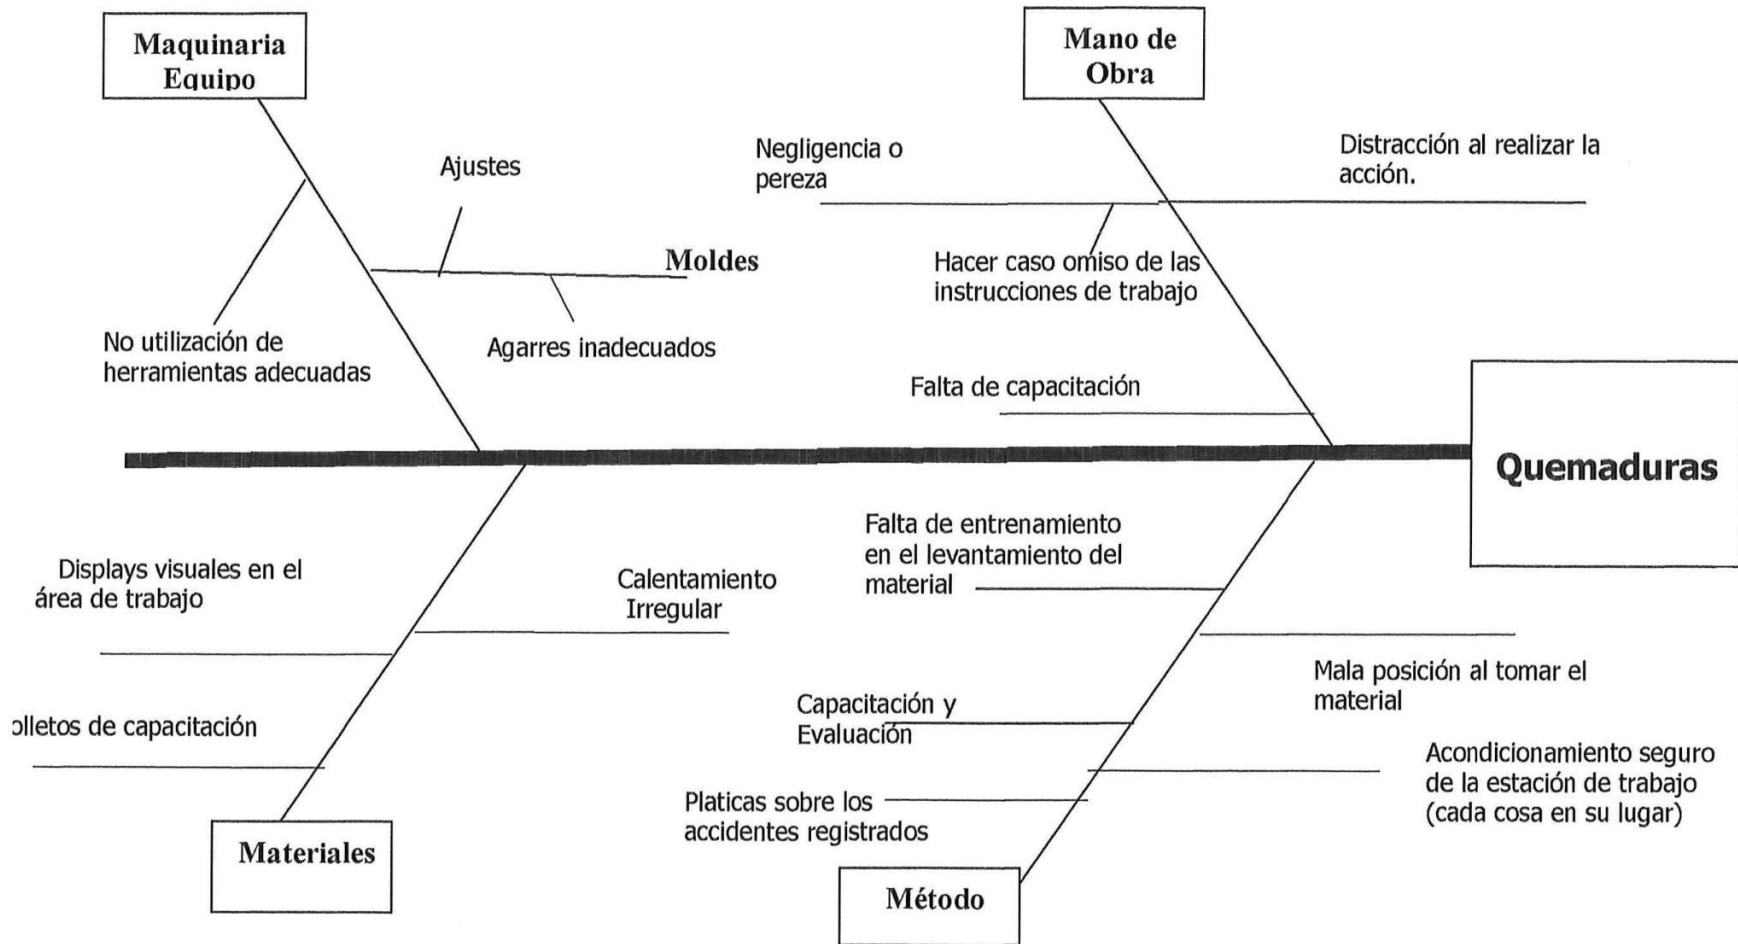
Maquinaria Equipo

Mano de Obra

Ajustes

Negligencia o pereza

Distracción al realizar la acción.

Moldes

Hacer caso omiso de las instrucciones de trabajo

No utilización de herramientas adecuadas

Agarres inadecuados

Falta de capacitación

Quemaduras

Falta de entrenamiento en el levantamiento del material

Displays visuales en el área de trabajo

Calentamiento Irregular

Mala posición al tomar el material

Capacitación y Evaluación

olletos de capacitación

Acondicionamiento seguro de la estación de trabajo (cada cosa en su lugar)

Platicas sobre los accidentes registrados

Materiales

Método